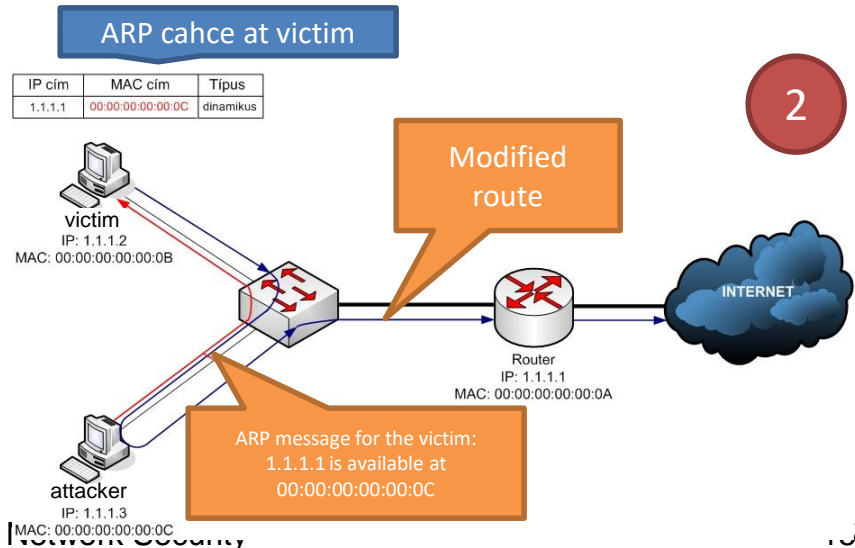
ARP cahce at victim

| IP cím | MAC cím | Típus |
|---|---|---|
| 1.1.1.1 | 00:00:00:00:00:0C | dinamikus |

2

Modified route

victim
IP: 1.1.1.2
MAC: 00:00:00:00:00:0B

INTERNET

Router
IP: 1.1.1.1
MAC: 00:00:00:00:00:0A

ARP message for the victim: 1.1.1.1 is available at 00:00:00:00:00:0C

attacker
IP: 1.1.1.3
MAC: 00:00:00:00:00:0C

Network Security

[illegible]